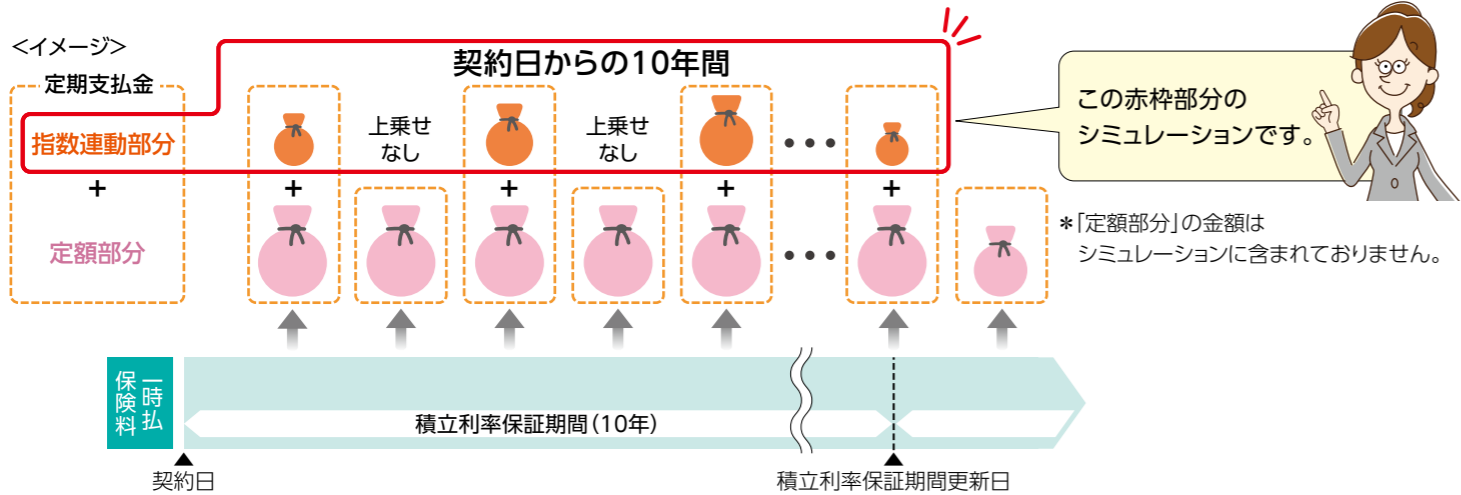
<イメージ>

契約日からの10年間

定期支払金

指数連動部分

上乗せなし

上乗せなし

• • •

+

+

+

+

+

定額部分

• • •

この赤枠部分のシミュレーションです。

＊「定額部分」の金額はシミュレーションに含まれておりません。

一時払保険料

積立利率保証期間（10年）

契約日

積立利率保証期間更新日